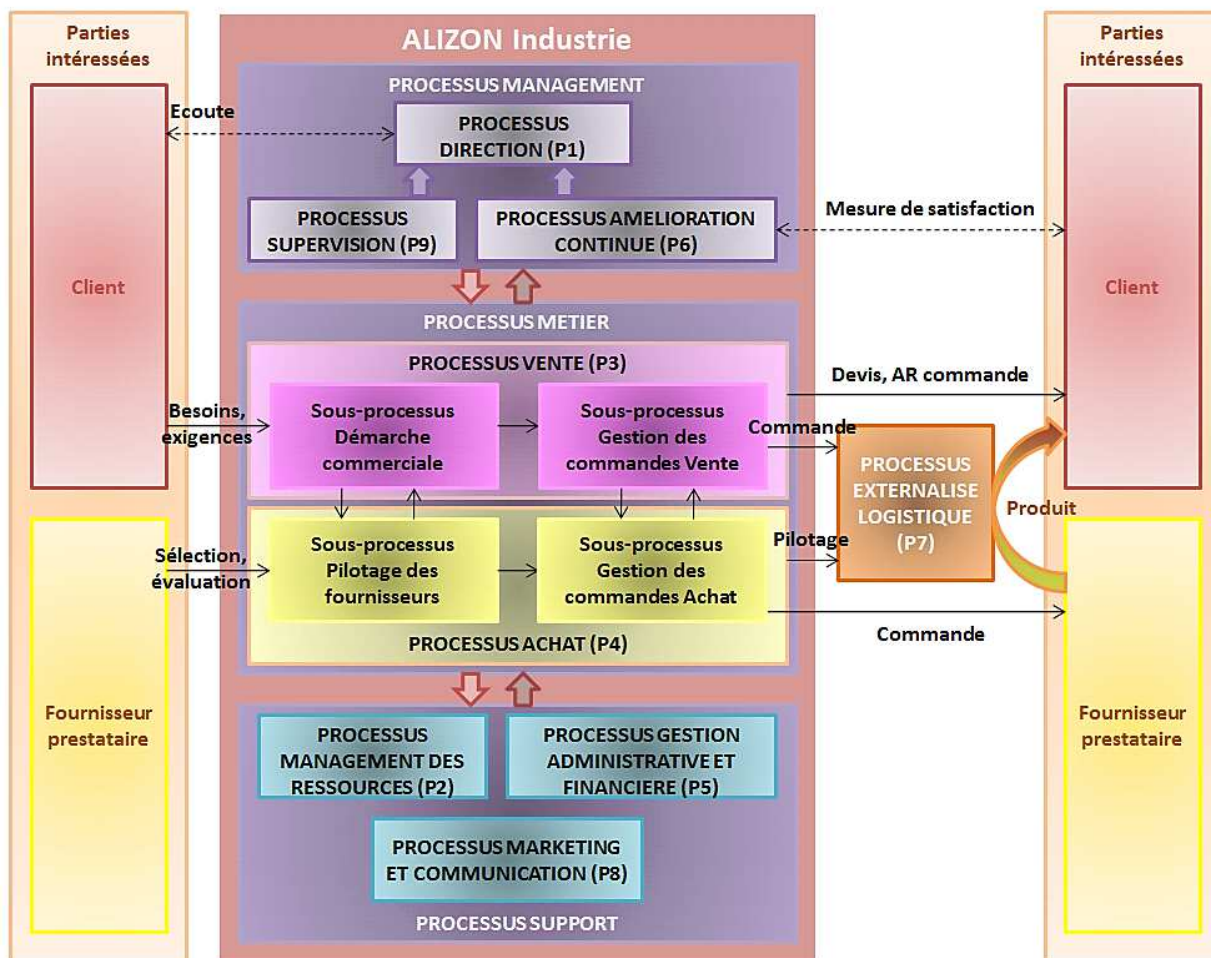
Parties intéressées

Client

Fournisseur prestataire

ALIZON Industrie

PROCESSUS MANAGEMENT

Ecoute

PROCESSUS DIRECTION (P1)

PROCESSUS SUPERVISION (P9)

PROCESSUS AMELIORATION CONTINUE (P6)

Mesure de satisfaction

PROCESSUS METIER

PROCESSUS VENTE (P3)

Besoins, exigences

Sous-processus Démarche commerciale

Sous-processus Gestion des commandes Vente

Devis, AR commande

Commande

PROCESSUS EXTERNALISE LOGISTIQUE (P7)

Produit

Sélection, évaluation

Sous-processus Pilotage des fournisseurs

Sous-processus Gestion des commandes Achat

Pilotage

Commande

PROCESSUS ACHAT (P4)

PROCESSUS MANAGEMENT DES RESSOURCES (P2)

PROCESSUS GESTION ADMINISTRATIVE ET FINANCIERE (P5)

PROCESSUS MARKETING ET COMMUNICATION (P8)

PROCESSUS SUPPORT

Parties intéressées

Client

Fournisseur prestataire